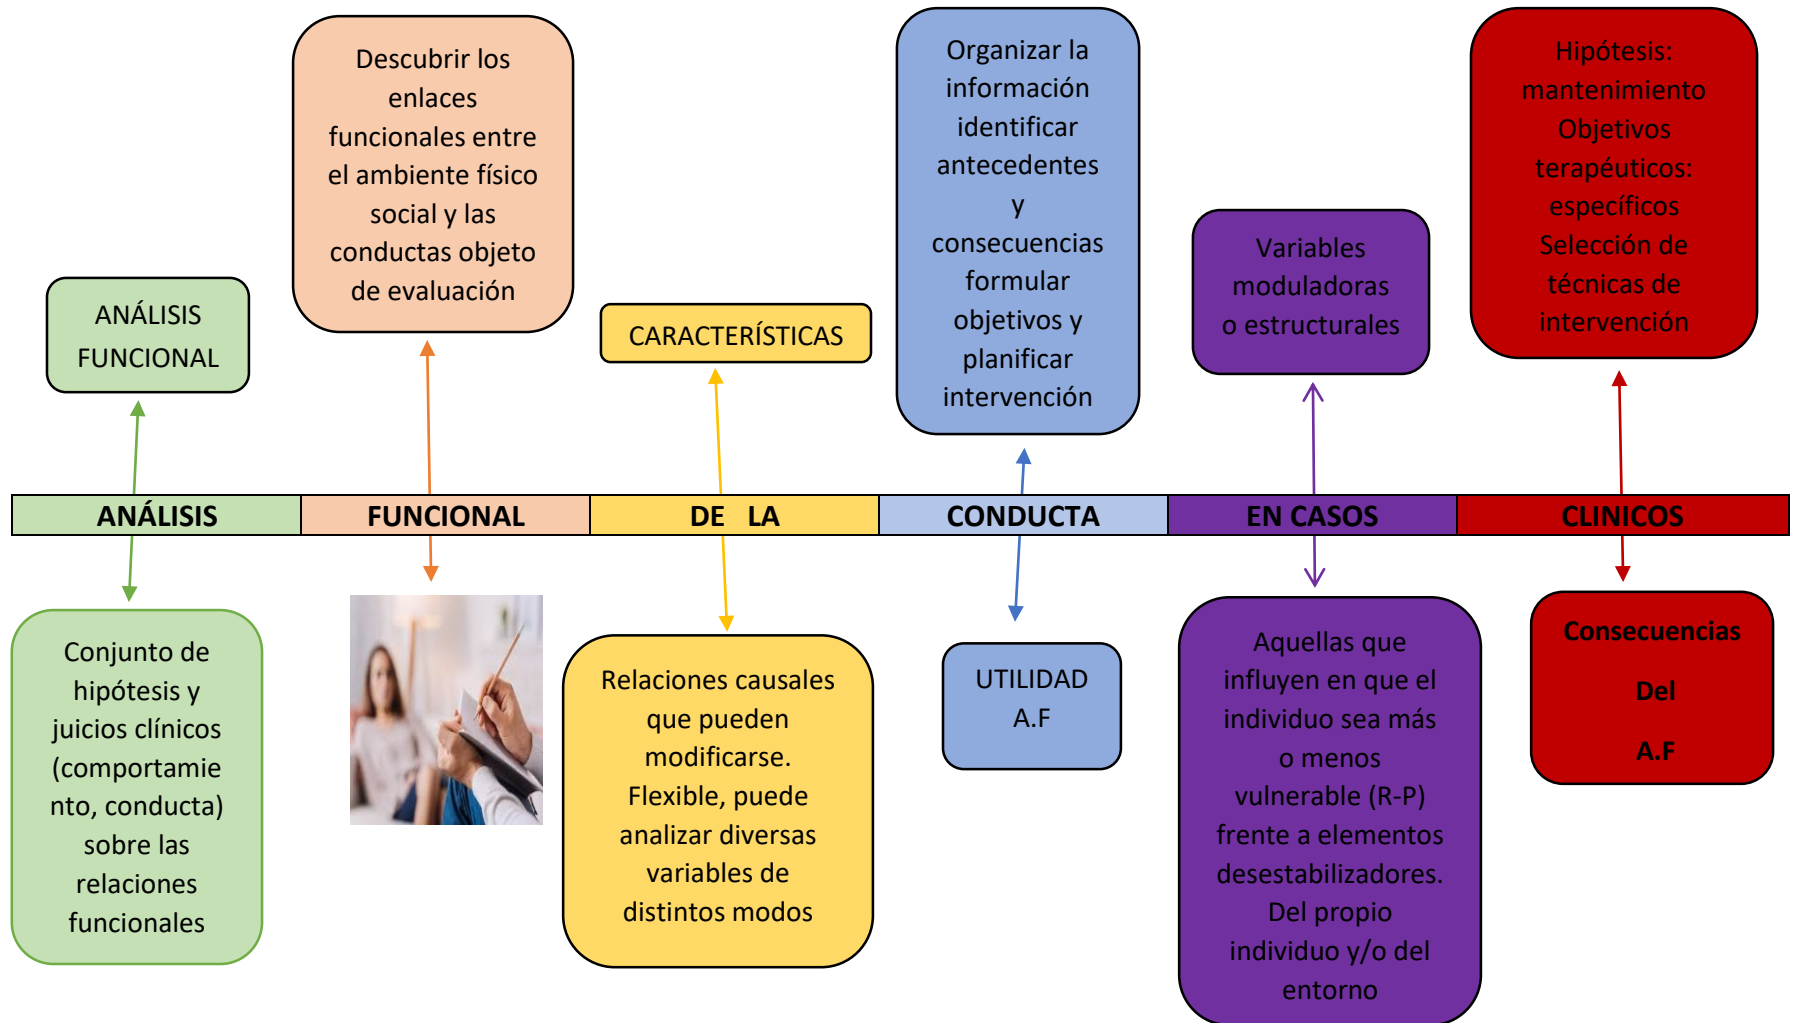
ANÁLISIS FUNCIONAL

Descubrir los enlaces funcionales entre el ambiente físico social y las conductas objeto de evaluación

CARACTERÍSTICAS

Organizar la información identificar antecedentes y consecuencias formular objetivos y planificar intervención

Variables moduladoras o estructurales

Hipótesis: mantenimiento Objetivos terapéuticos: específicos Selección de técnicas de intervención

ANÁLISIS FUNCIONAL DE LA CONDUCTA EN CASOS CLINICOS

Conjunto de hipótesis y juicios clínicos (comportamiento, conducta) sobre las relaciones funcionales

Relaciones causales que pueden modificarse. Flexible, puede analizar diversas variables de distintos modos

UTILIDAD A.F

Aquellas que influyen en que el individuo sea más o menos vulnerable (R-P) frente a elementos desestabilizadores. Del propio individuo y/o del entorno

Consecuencias Del A.F